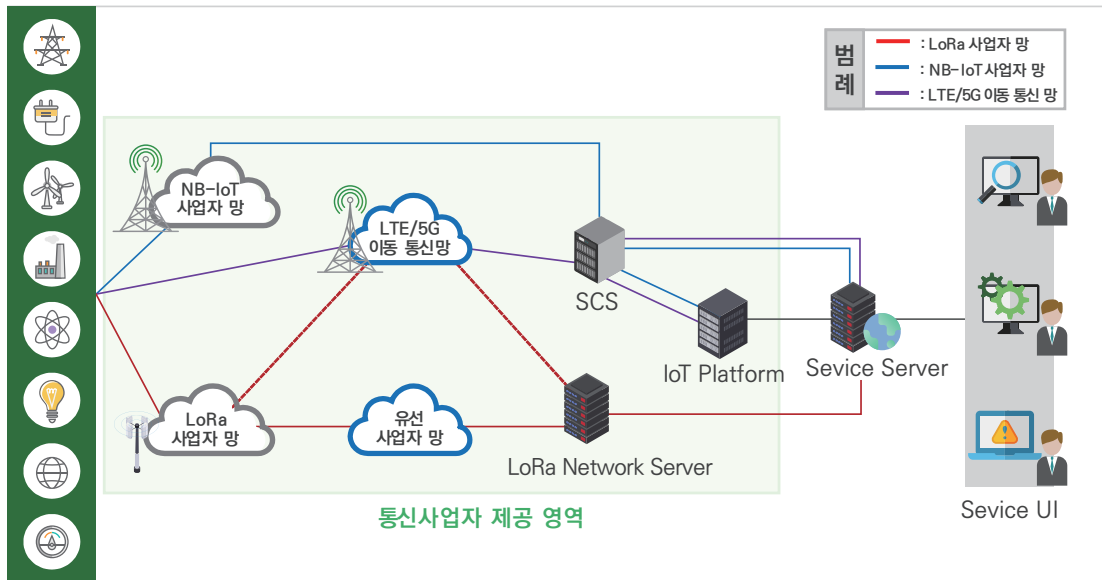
범례
: LoRa 사업자 망
: NB-IoT 사업자 망
: LTE/5G 이동 통신 망

NB-IoT 사업자 망

LTE/5G 이동 통신망

SCS

IoT Platform

Sevice Server

LoRa 사업자 망

유선 사업자 망

LoRa Network Server

통신사업자 제공 영역

Sevice UI